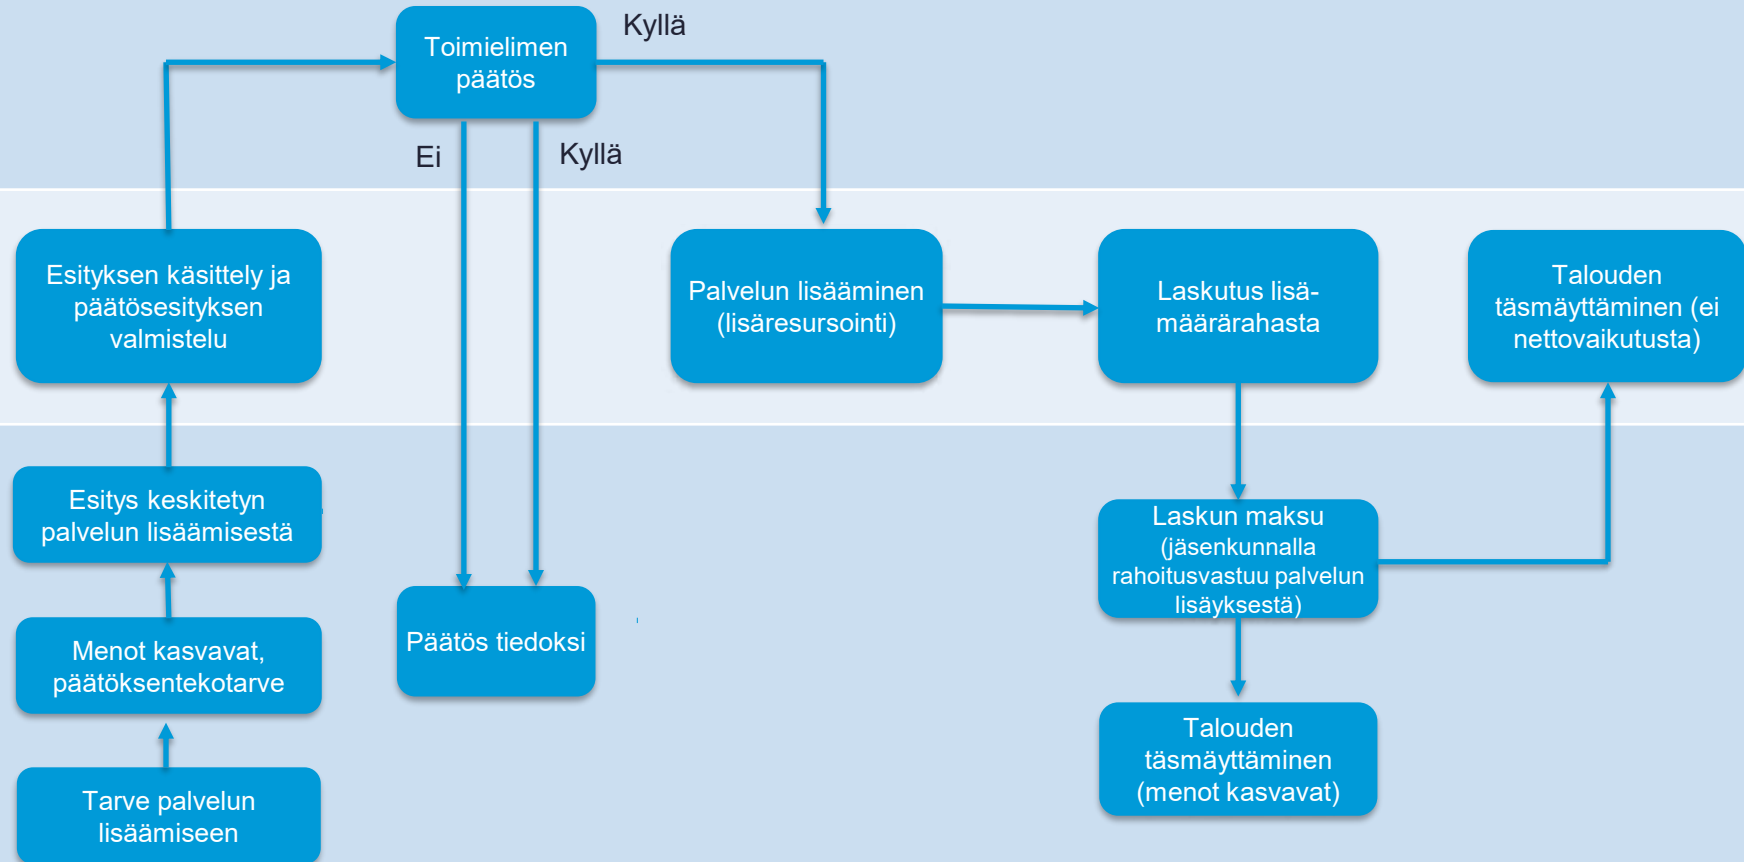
Tarve palvelun lisäämiseen

Menot kasvavat, päätöksentekotarve

Esitys keskitetyn palvelun lisäämisestä

Esityksen käsittely ja päätösesityksen valmistelu

Toimielimen päätös

Kyllä

Ei

Kyllä

Päätös tiedoksi

Palvelun lisääminen (lisäresursointi)

Laskutus lisämäärärahasta

Laskun maksu (jäsenkunnalla rahoitusvastuu palvelun lisäyksestä)

Talouden täsmäyttäminen (menot kasvavat)

Talouden täsmäyttäminen (ei nettovaikutusta)